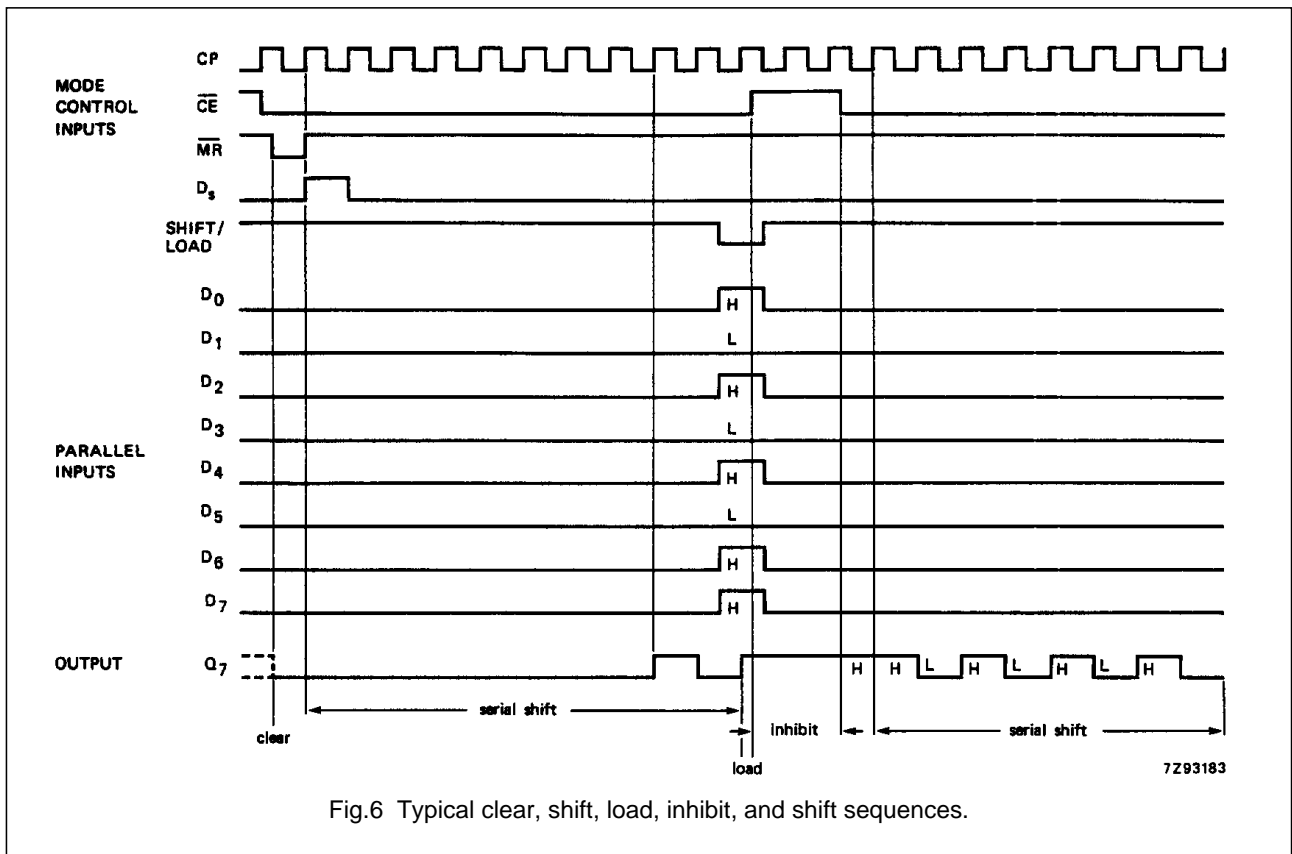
CP

MODE CONTROL INPUTS

$\overline{CE}$

$\overline{MR}$

$D_s$

SHIFT/ LOAD

$D_0$

H

$D_1$

L

$D_2$

H

$D_3$

L

PARALLEL INPUTS

$D_4$

H

$D_5$

L

$D_6$

H

$D_7$

H

OUTPUT

$Q_7$

H H L H L H L H

clear

serial shift

inhibit

serial shift

load

7Z93183

Fig.6 Typical clear, shift, load, inhibit, and shift sequences.